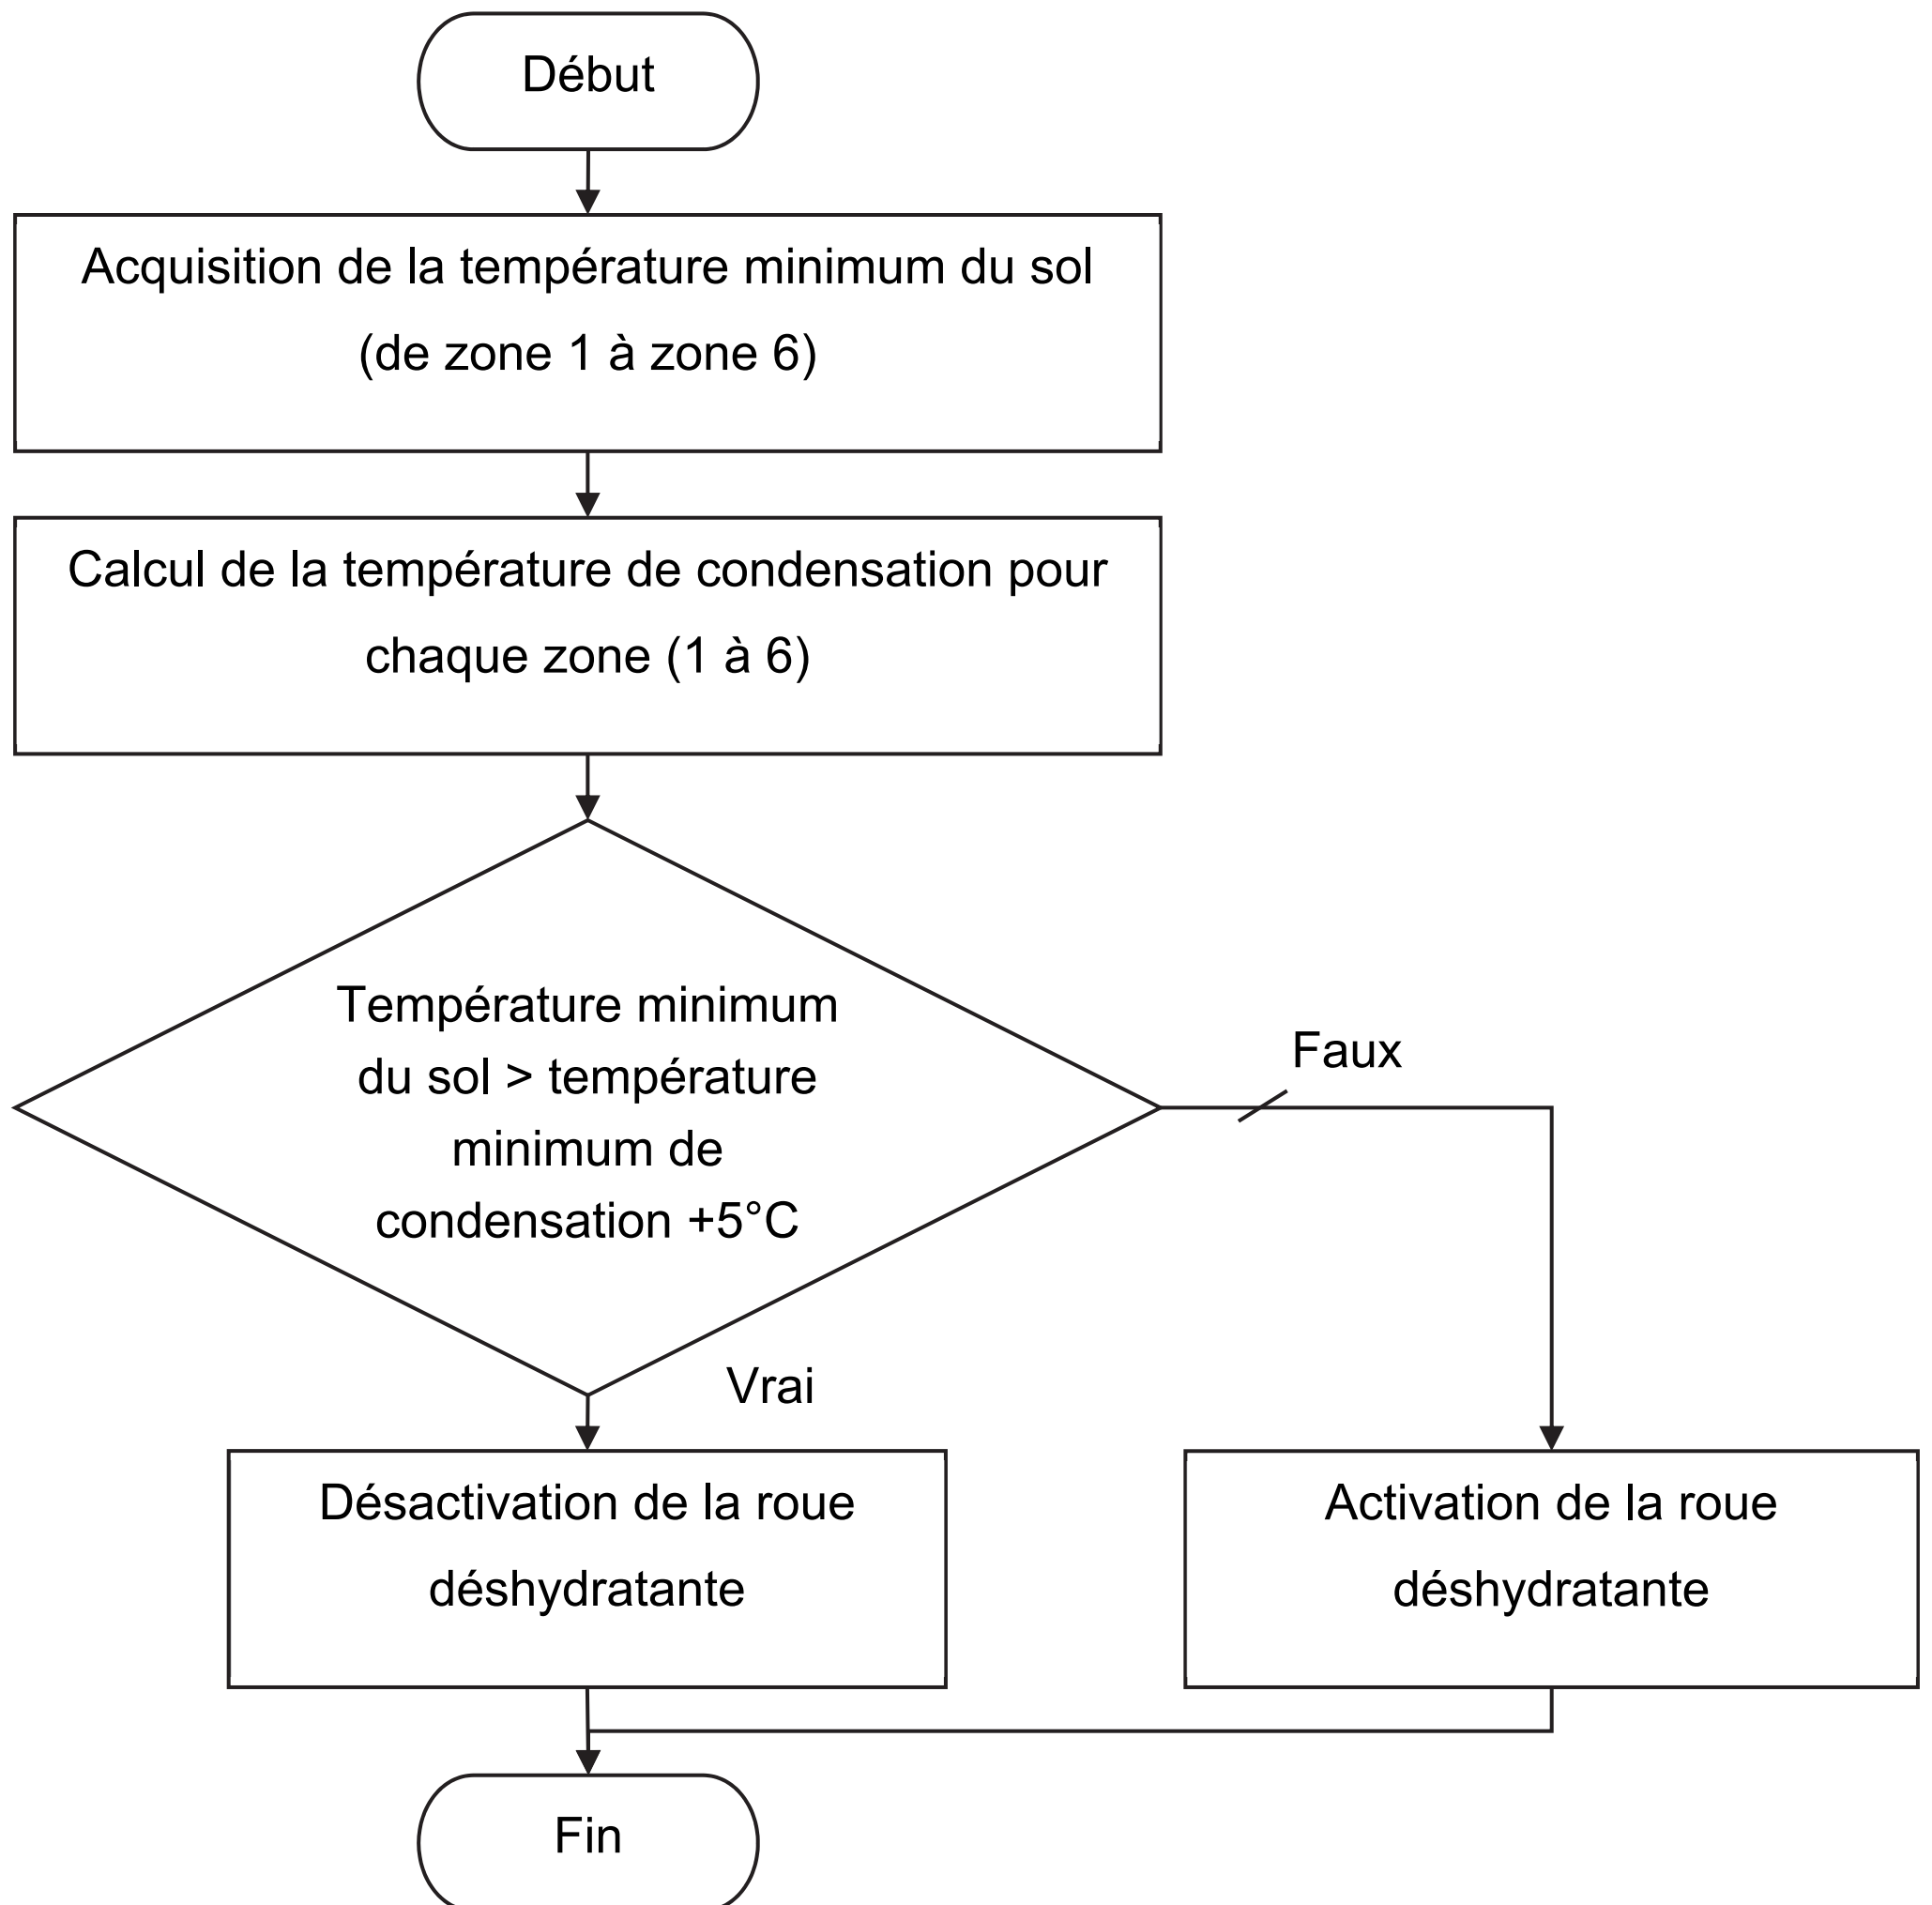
Début

Acquisition de la température minimum du sol (de zone 1 à zone 6)

Calcul de la température de condensation pour chaque zone (1 à 6)

Température minimum du sol > température minimum de condensation +5°C

Faux

Vrai

Désactivation de la roue déshydratante

Activation de la roue déshydratante

Fin